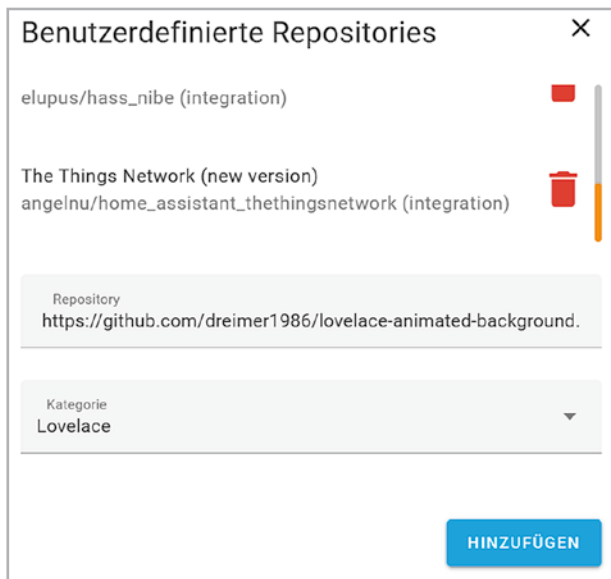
Benutzerdefinierte Repositories

×

elupus/hass_nibe (integration)

The Things Network (new version)
angelnu/home_assistant_thethingsnetwork (integration)

Repository
https://github.com/dreimer1986/lovelace-animated-background.

Kategorie
Lovelace

HINZUFÜGEN